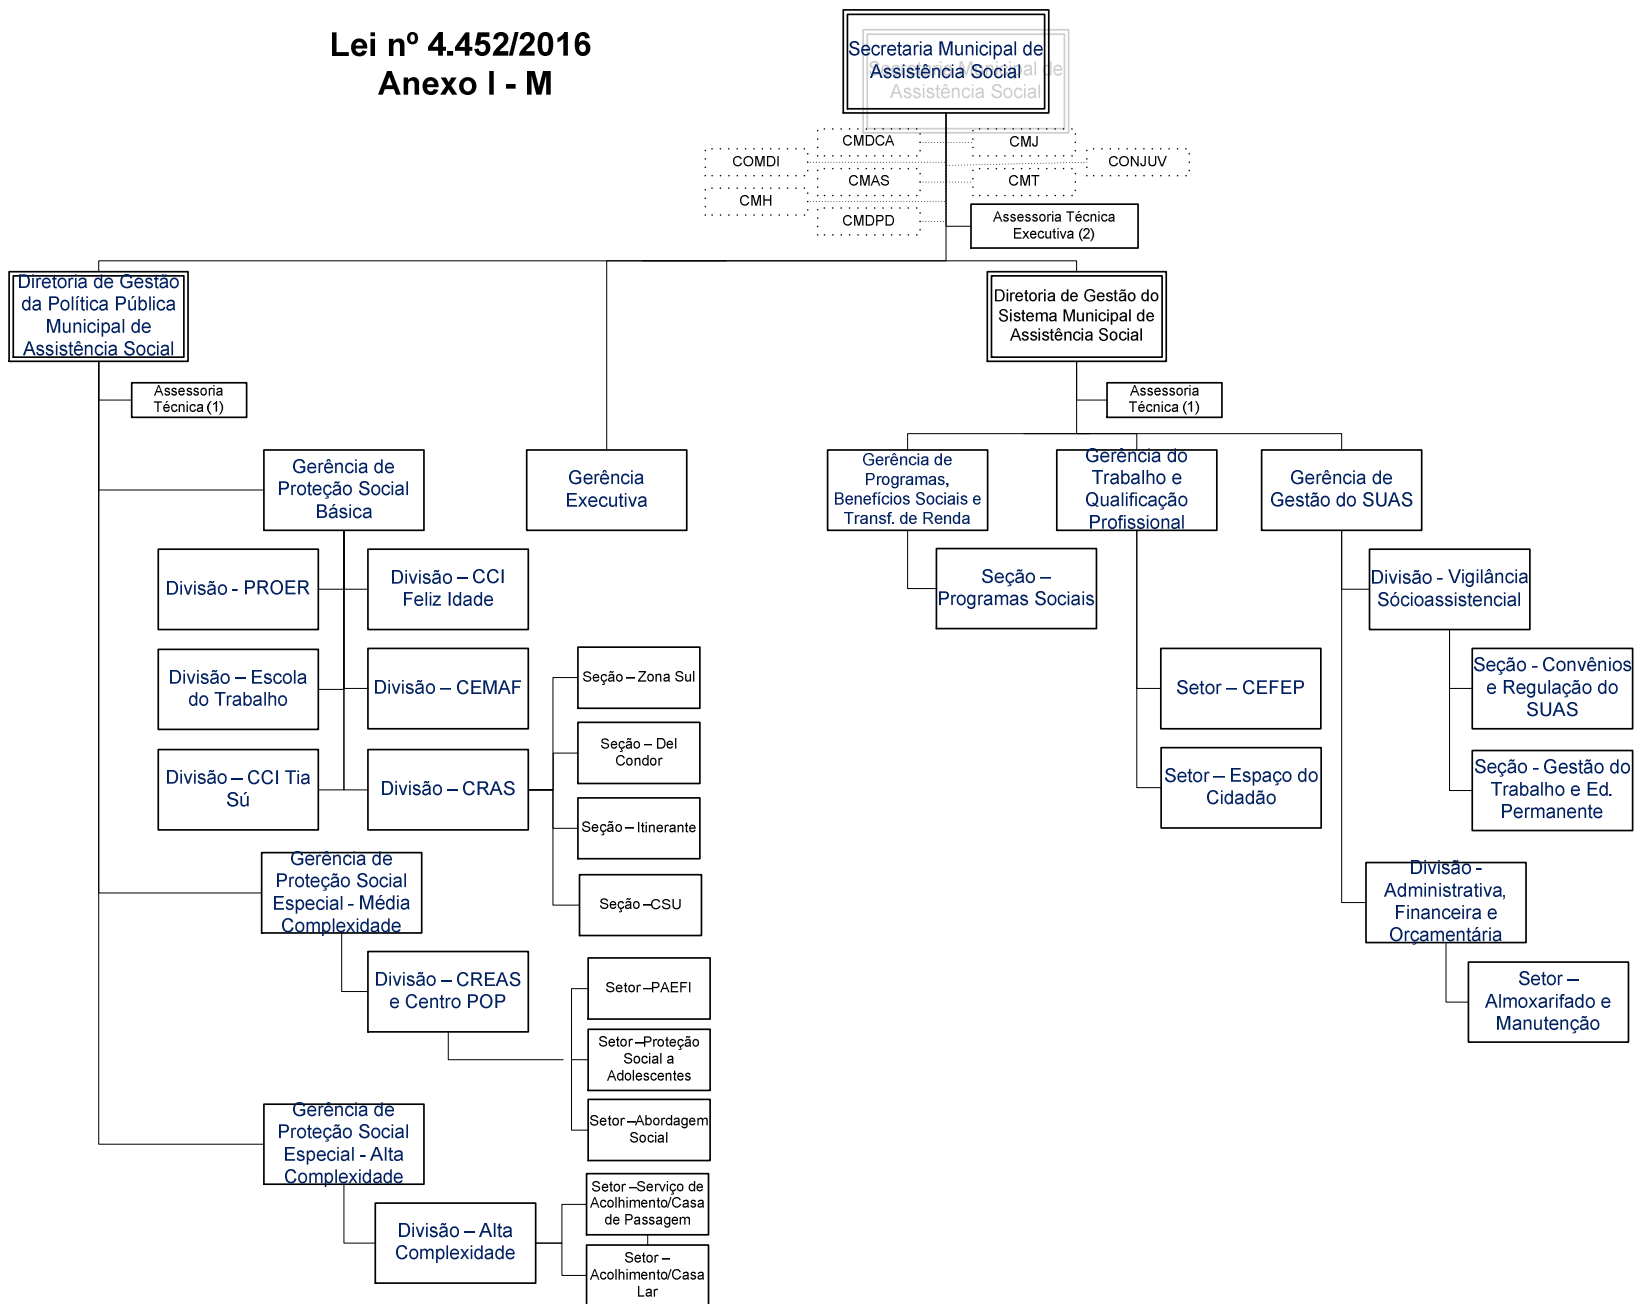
Lei nº 4.452/2016
Anexo I - M

Secretaria Municipal de Assistência Social

CMDCA

CMJ

COMDI

CONJUV

CMAS

CMT

CMH

CMDPD

Assessoria Técnica Executiva (2)

Diretoria de Gestão da Política Pública Municipal de Assistência Social

Diretoria de Gestão do Sistema Municipal de Assistência Social

Assessoria Técnica (1)

Assessoria Técnica (1)

Gerência de Proteção Social Básica

Gerência Executiva

Gerência de Programas, Benefícios Sociais e Transf. de Renda

Gerência do Trabalho e Qualificação Profissional

Gerência de Gestão do SUAS

Divisão - PROER

Divisão – CCI Feliz Idade

Seção – Programas Sociais

Divisão - Vigilância Sócioassistencial

Divisão – Escola do Trabalho

Divisão – CEMAF

Seção – Zona Sul

Setor – CEFEP

Seção - Convênios e Regulação do SUAS

Seção – Del Condor

Divisão – CCI Tia Sú

Divisão – CRAS

Setor – Espaço do Cidadão

Seção - Gestão do Trabalho e Ed. Permanente

Seção – Itinerante

Gerência de Proteção Social Especial - Média Complexidade

Seção –CSU

Divisão - Administrativa, Financeira e Orçamentária

Divisão – CREAS e Centro POP

Setor –PAEFI

Setor – Almoxarifado e Manutenção

Setor –Proteção Social a Adolescentes

Setor –Abordagem Social

Gerência de Proteção Social Especial - Alta Complexidade

Setor –Serviço de Acolhimento/Casa de Passagem

Divisão – Alta Complexidade

Setor – Acolhimento/Casa Lar